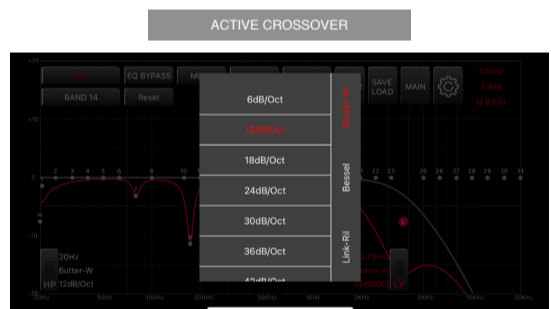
ACTIVE CROSSOVER

EQ BYPASS
MI
BAND 14
Reset
SAVE LOAD
MAIN
24Hz
3.9dB
Q:8.010
+20
+10
0
-10
-20
2 3 4 5 6
8
10
22 23
25 26 27 28 29 30 31
6dB/Oct
12dB/Oct
18dB/Oct
24dB/Oct
30dB/Oct
36dB/Oct
42dB/Oct
Butter-W
Bessel
Link-Ril
20Hz
Butter-W
12dB/Oct
HP
LP
20Hz
50Hz
100Hz
200Hz
500Hz
1KHz
2KHz
5KHz
10KHz
20KHz